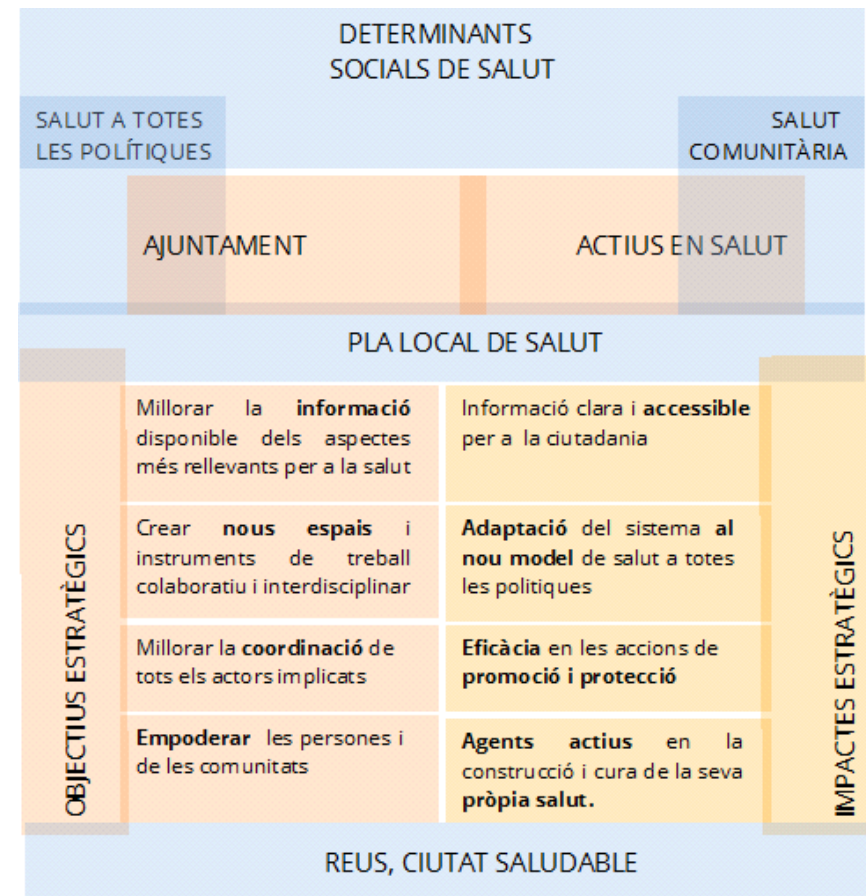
DETERMINANTS
SOCIALS DE SALUT

SALUT A TOTES LES POLÍTIQUES

SALUT COMUNITÀRIA

AJUNTAMENT

ACTIUS EN SALUT

PLA LOCAL DE SALUT

OBJECTIUS ESTRATÈGICS

IMPACTES ESTRATÈGICS

| | |
|---|---|
| Millorar la **informació** disponible dels aspectes més rellevants per a la salut | Informació clara i **accessible** per a la ciutadania |
| Crear **nous espais** i instruments de treball colaboratiu i interdisciplinar | **Adaptació** del sistema **al nou model** de salut a totes les politiques |
| Millorar la **coordinació** de tots els actors implicats | **Eficàcia** en les accions de **promoció i protecció** |
| **Empoderar** les persones i de les comunitats | **Agents actius** en la construcció i cura de la seva **pròpia salut.** |

REUS, CIUTAT SALUDABLE